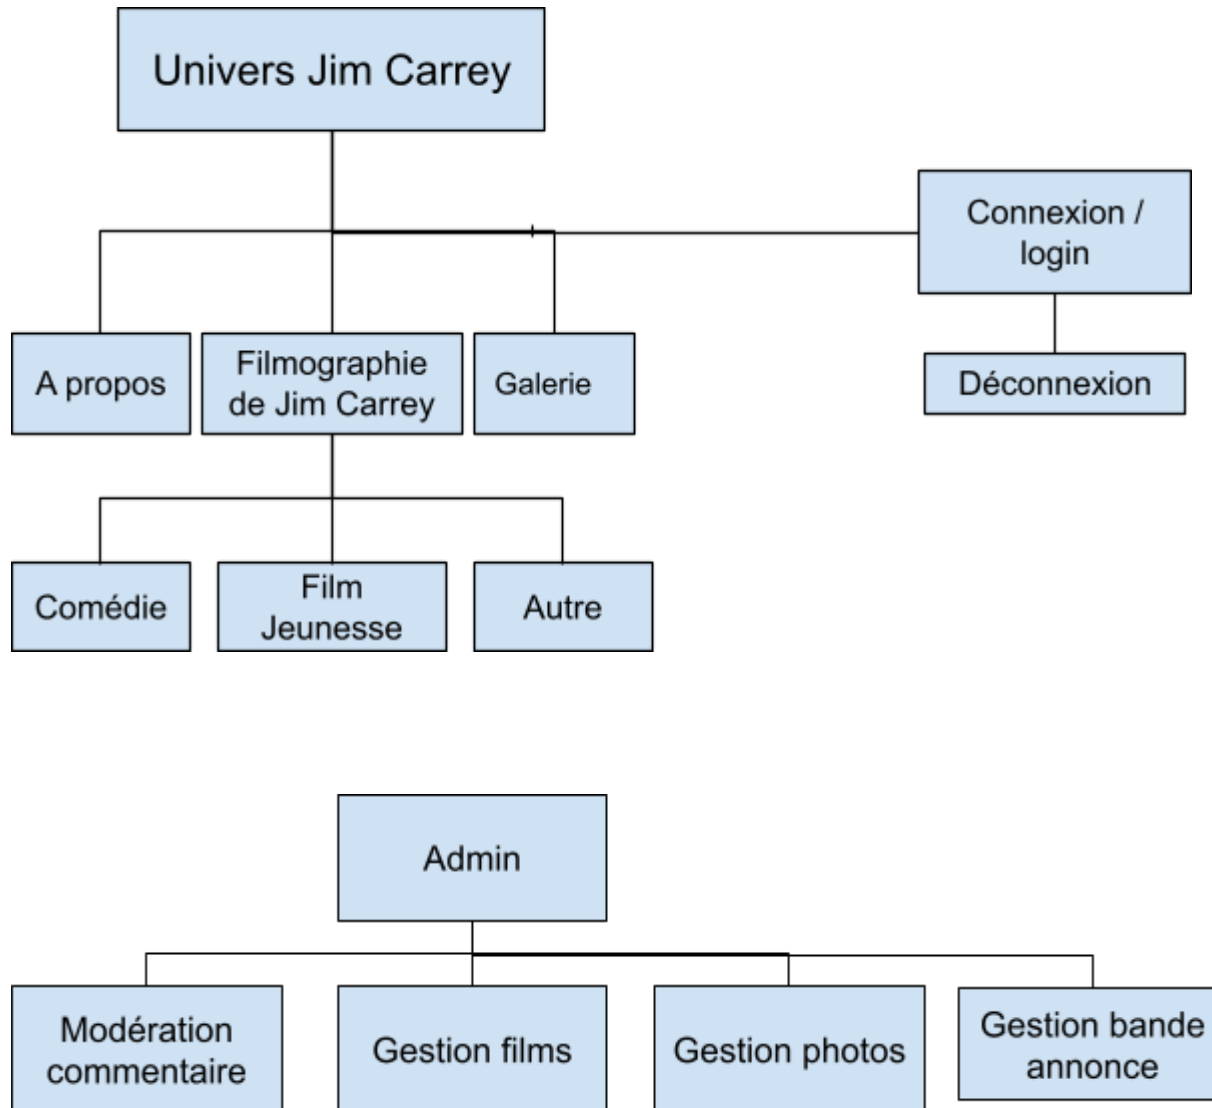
Univers Jim Carrey

A propos

Filmographie de Jim Carrey

Galerie

Connexion / login

Déconnexion

Comédie

Film Jeunesse

Autre

Admin

Modération commentaire

Gestion films

Gestion photos

Gestion bande annonce